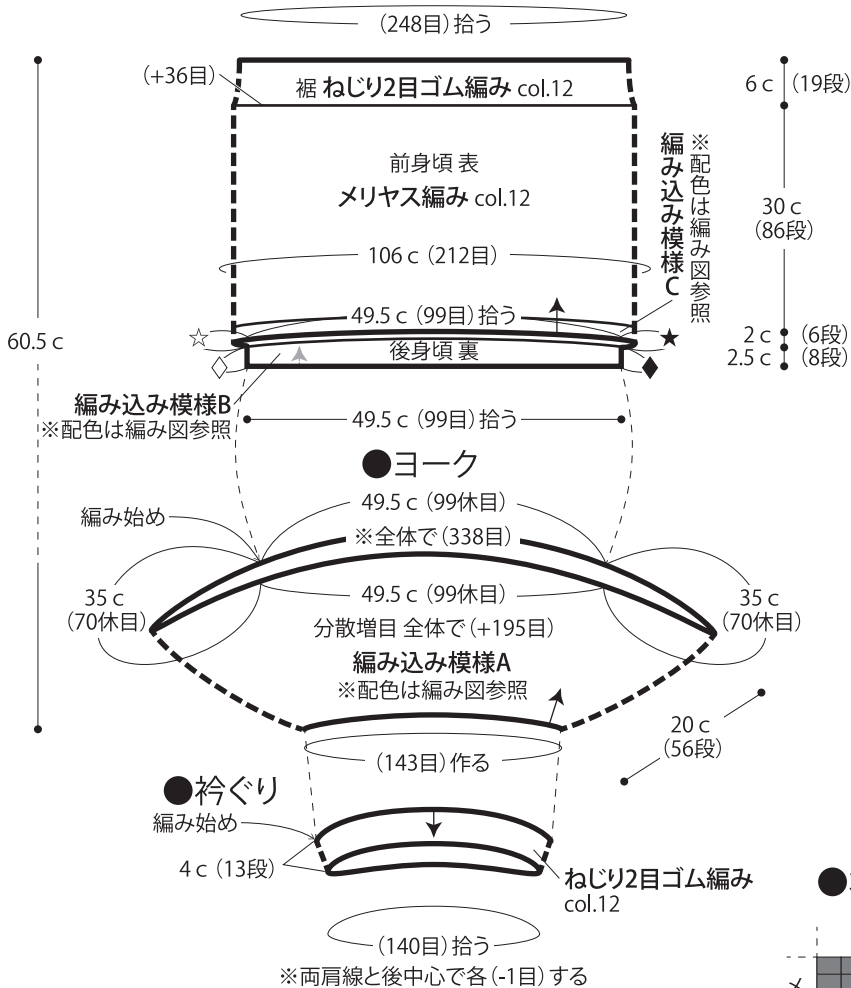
(248目)拾う

(+36目)

裾 ねじり2目ゴム編み col.12

6 c (19段)

前身頃 表
メリヤス編み col.12

※配色は編み図参照
編み込み模様C

30 c (86段)

106 c (212目)

49.5 c (99目)拾う

60.5 c

☆ ★

2 c (6段)
2.5 c (8段)

後身頃 裏

◇ ◆

編み込み模様B
※配色は編み図参照

49.5 c (99目)拾う

●ヨーク

49.5 c (99休目)

編み始め

※全体で(338目)

49.5 c (99休目)

35 c (70休目)

35 c (70休目)

分散増目 全体で(+195目)

編み込み模様A
※配色は編み図参照

20 c (56段)

(143目)作る

●衿ぐり

編み始め

4 c (13段)

ねじり2目ゴム編み col.12

(140目)拾う

※両肩線と後中心で各(-1目)する

●